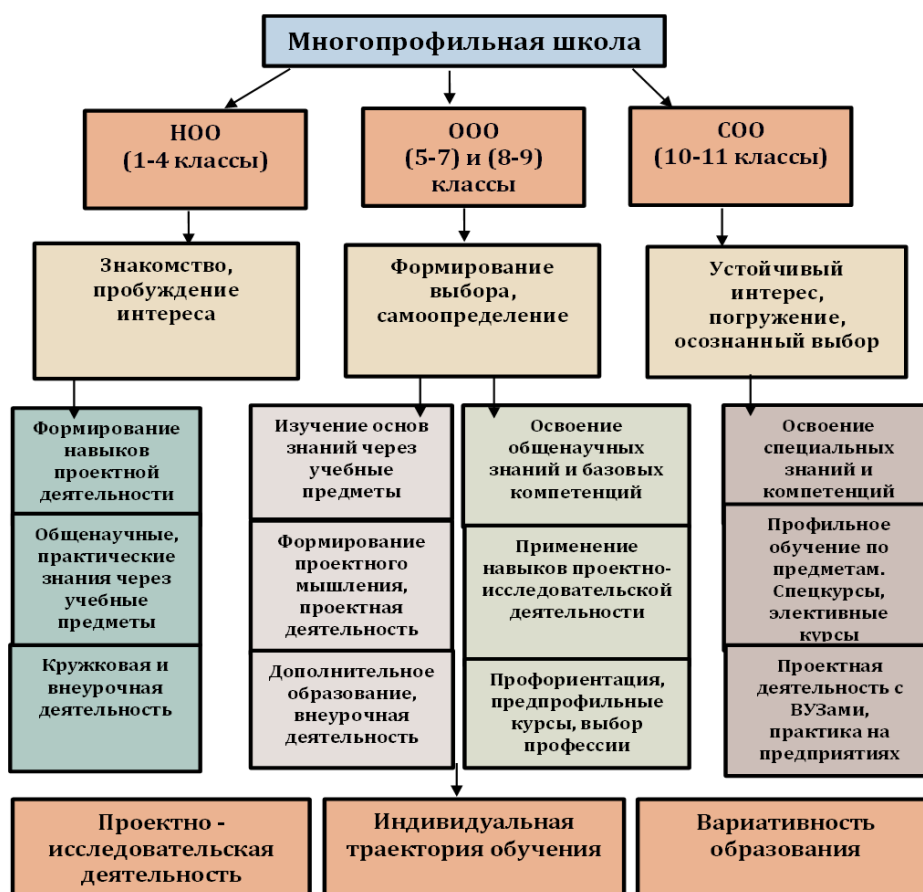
Многопрофильная школа

НОО
(1-4 классы)

ООО
(5-7) и (8-9)
классы

СОО
(10-11 классы)

Знакомство, пробуждение интереса

Формирование выбора, самоопределение

Устойчивый интерес, погружение, осознанный выбор

Формирование навыков проектной деятельности

Общенаучные, практические знания через учебные предметы

Кружковая и внеурочная деятельность

Изучение основ знаний через учебные предметы

Формирование проектного мышления, проектная деятельность

Дополнительное образование, внеурочная деятельность

Освоение общенаучных знаний и базовых компетенций

Применение навыков проектно-исследовательской деятельности

Профориентация, предпрофильные курсы, выбор профессии

Освоение специальных знаний и компетенций

Профильное обучение по предметам. Спецкурсы, элективные курсы

Проектная деятельность с ВУЗами, практика на предприятиях

Проектно - исследовательская деятельность

Индивидуальная траектория обучения

Вариативность образования